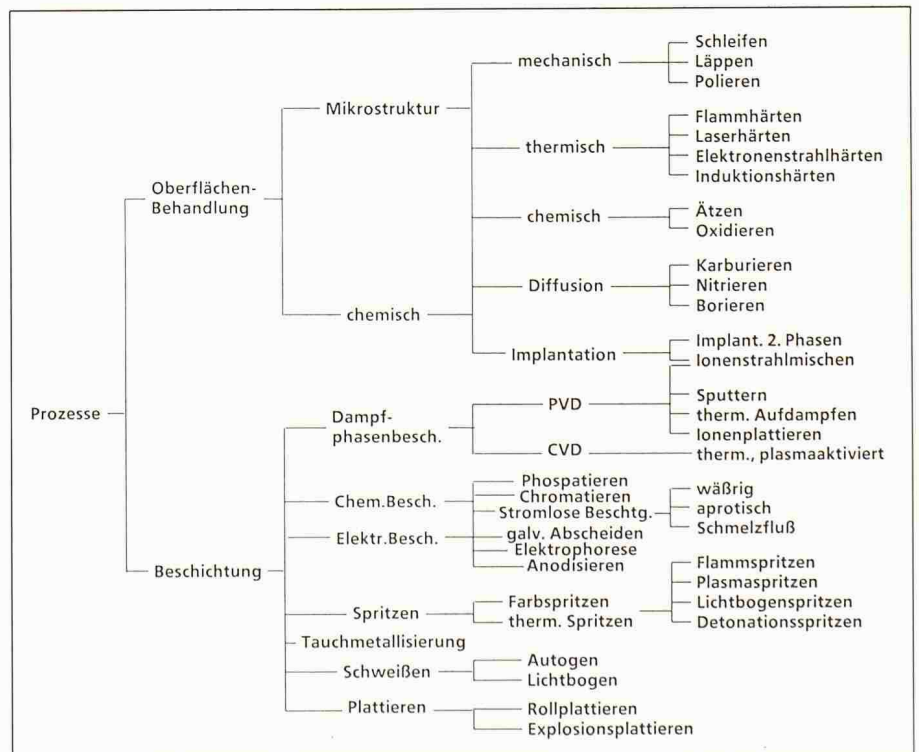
Prozesse

Oberflächen-Behandlung

Mikrostruktur

mechanisch
Schleifen
Läppen
Polieren

thermisch
Flammhärten
Laserhärten
Elektronenstrahlhärten
Induktionshärten

chemisch
Ätzen
Oxidieren

chemisch

Diffusion
Karburieren
Nitrieren
Borieren

Implantation
Implant. 2. Phasen
Ionenstrahlmischen

Beschichtung

Dampf-phasenbesch.
PVD
Sputtern
therm. Aufdampfen
Ionenplattieren
CVD
therm., plasmaaktiviert

Chem.Besch.
Phospatieren
Chromatieren
Stromlose Beschtg.
wäßrig
aprotisch
Schmelzfluß

Elektr.Besch.
galv. Abscheiden
Elektrophorese
Anodisieren

Spritzen
Farbspritzen
therm. Spritzen
Flammspritzen
Plasmaspritzen
Lichtbogenspritzen
Detonationsspritzen

Tauchmetallisierung

Schweißen
Autogen
Lichtbogen

Plattieren
Rollplattieren
Explosionsplattieren